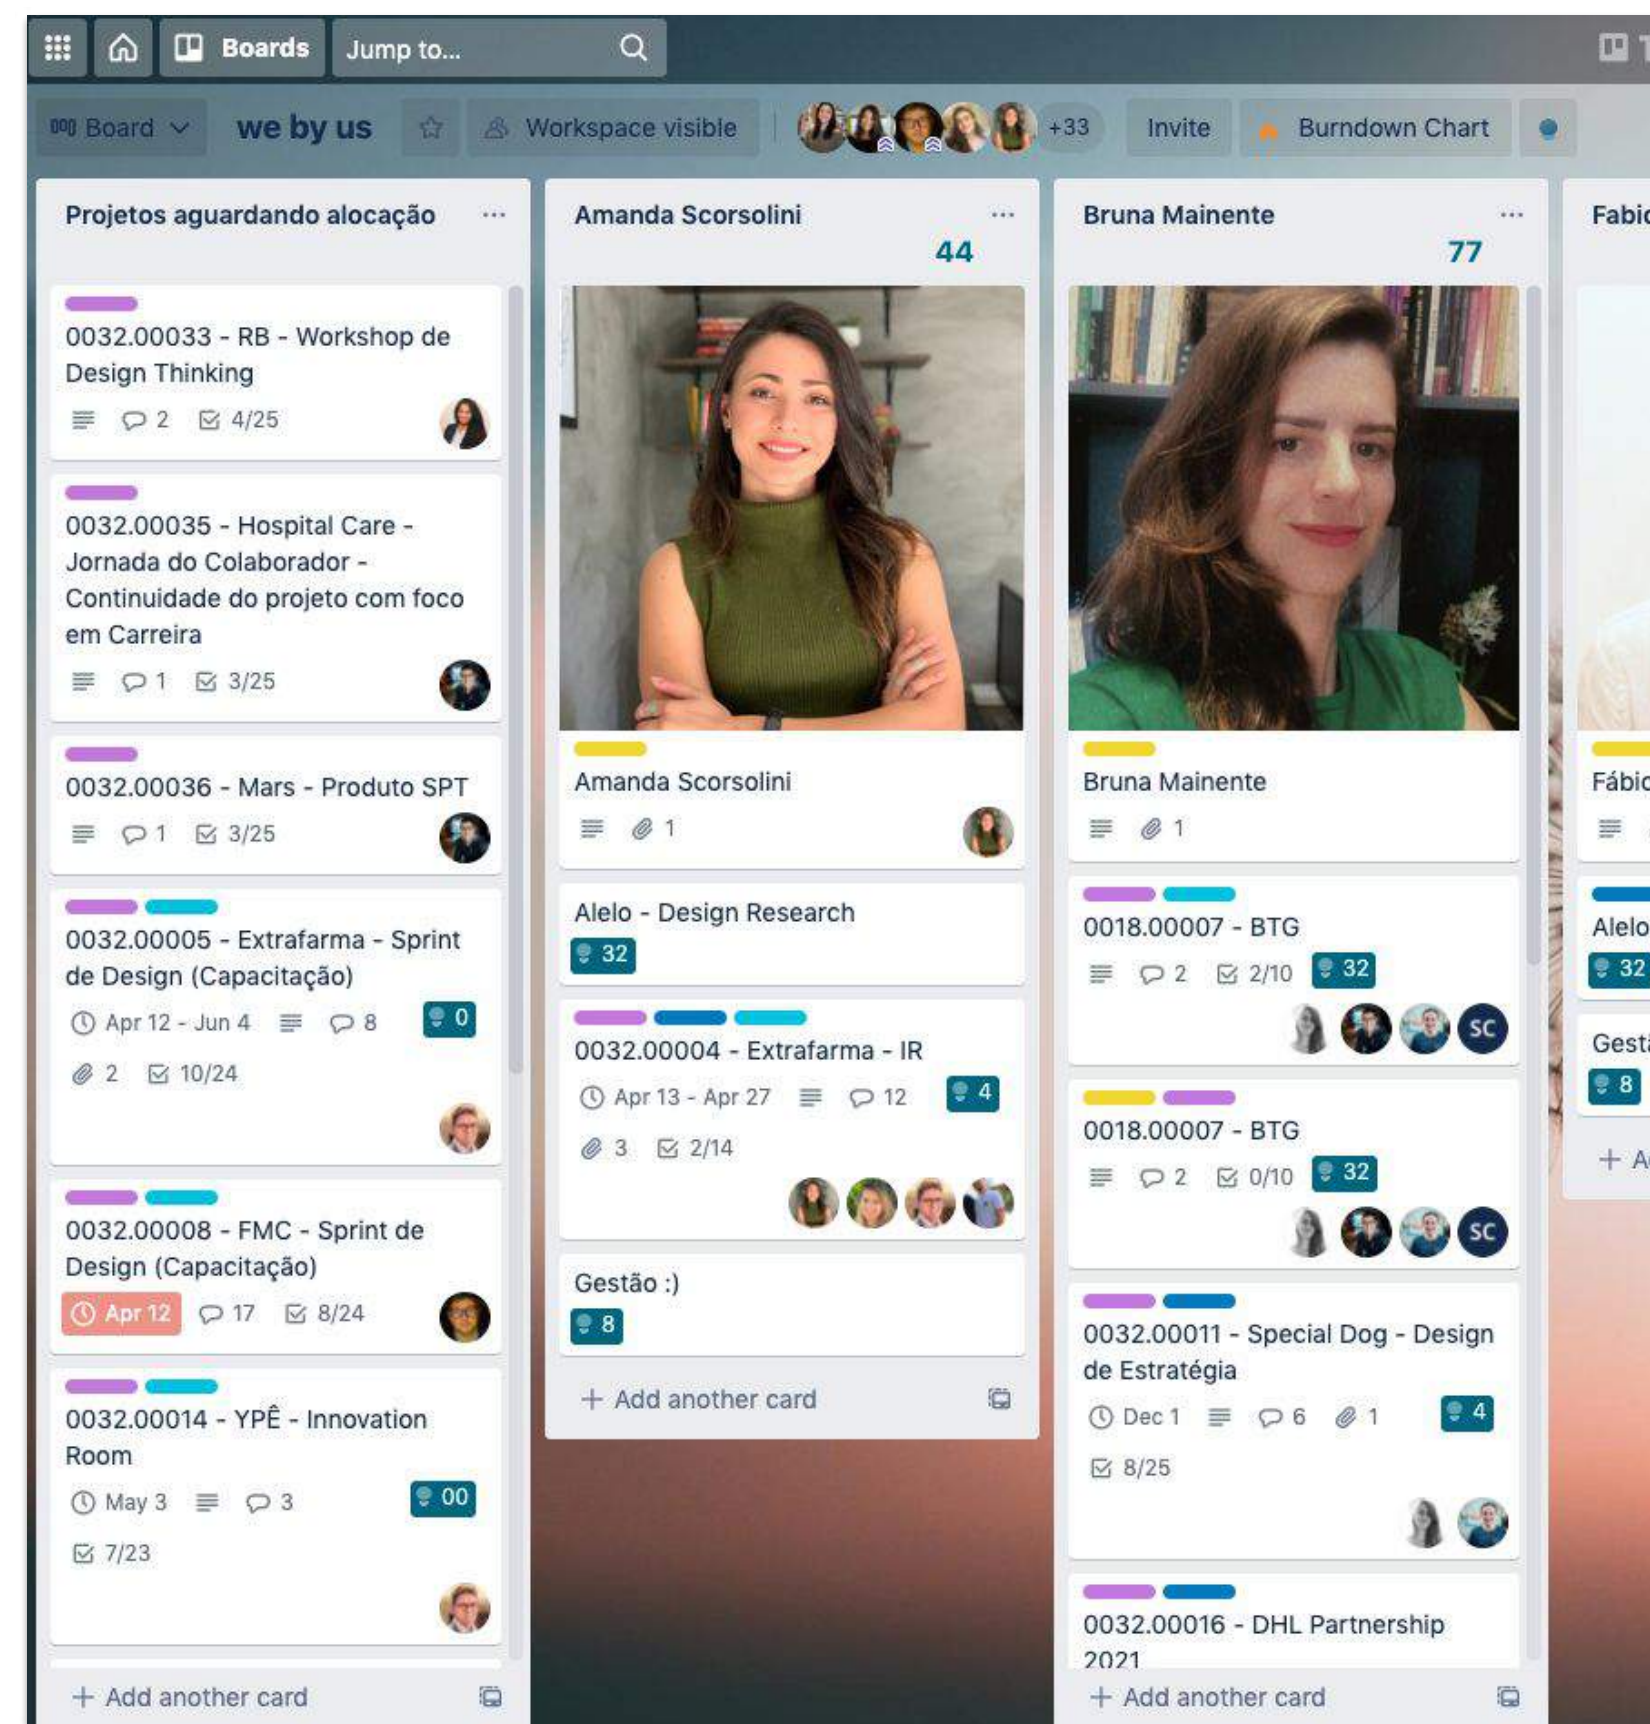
Boards Jump to...

Board we by us Workspace visible +33 Invite Burndown Chart

Projetos aguardando alocação ...

0032.00033 - RB - Workshop de Design Thinking
2 4/25

0032.00035 - Hospital Care - Jornada do Colaborador - Continuidade do projeto com foco em Carreira
1 3/25

0032.00036 - Mars - Produto SPT
1 3/25

0032.00005 - Extrafarma - Sprint de Design (Capacitação)
Apr 12 - Jun 4 8 0
2 10/24

0032.00008 - FMC - Sprint de Design (Capacitação)
Apr 12 17 8/24

0032.00014 - YPÊ - Innovation Room
May 3 3 00
7/23

+ Add another card

Amanda Scorsolini ...
44

Amanda Scorsolini
1

Alelo - Design Research
32

0032.00004 - Extrafarma - IR
Apr 13 - Apr 27 12 4
3 2/14

Gestão :)
8

+ Add another card

Bruna Mainente ...
77

Bruna Mainente
1

0018.00007 - BTG
2 2/10 32
SC

0018.00007 - BTG
2 0/10 32
SC

0032.00011 - Special Dog - Design de Estratégia
Dec 1 6 1 4
8/25

0032.00016 - DHL Partnership 2021

+ Add another card

Fabi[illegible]
Fábi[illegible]
Alelo
32
Gest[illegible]
8
+ A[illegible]